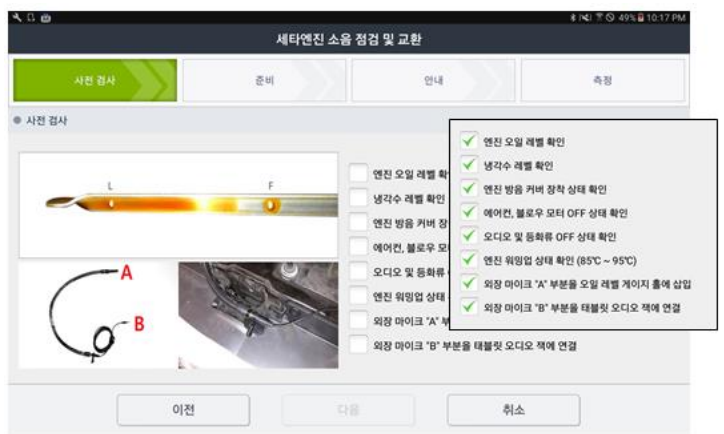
49% 10:17 PM

세타엔진 소음 점검 및 교환

사전 검사 | 준비 | 안내 | 측정

● 사전 검사

L F

A

B

엔진 오일 레벨 확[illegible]

냉각수 레벨 확인

엔진 방음 커버 장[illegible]

에어컨, 블로우 모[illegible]

오디오 및 등화류 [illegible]

엔진 워밍업 상태 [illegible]

외장 마이크 "A" 부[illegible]

외장 마이크 "B" 부분을 태블릿 오디오 잭에 연결

엔진 오일 레벨 확인

냉각수 레벨 확인

엔진 방음 커버 장착 상태 확인

에어컨, 블로우 모터 OFF 상태 확인

오디오 및 등화류 OFF 상태 확인

엔진 워밍업 상태 확인 (85℃ ~ 95℃)

외장 마이크 "A" 부분을 오일 레벨 게이지 홈에 삽입

외장 마이크 "B" 부분을 태블릿 오디오 잭에 연결

이전 | 다음 | 취소